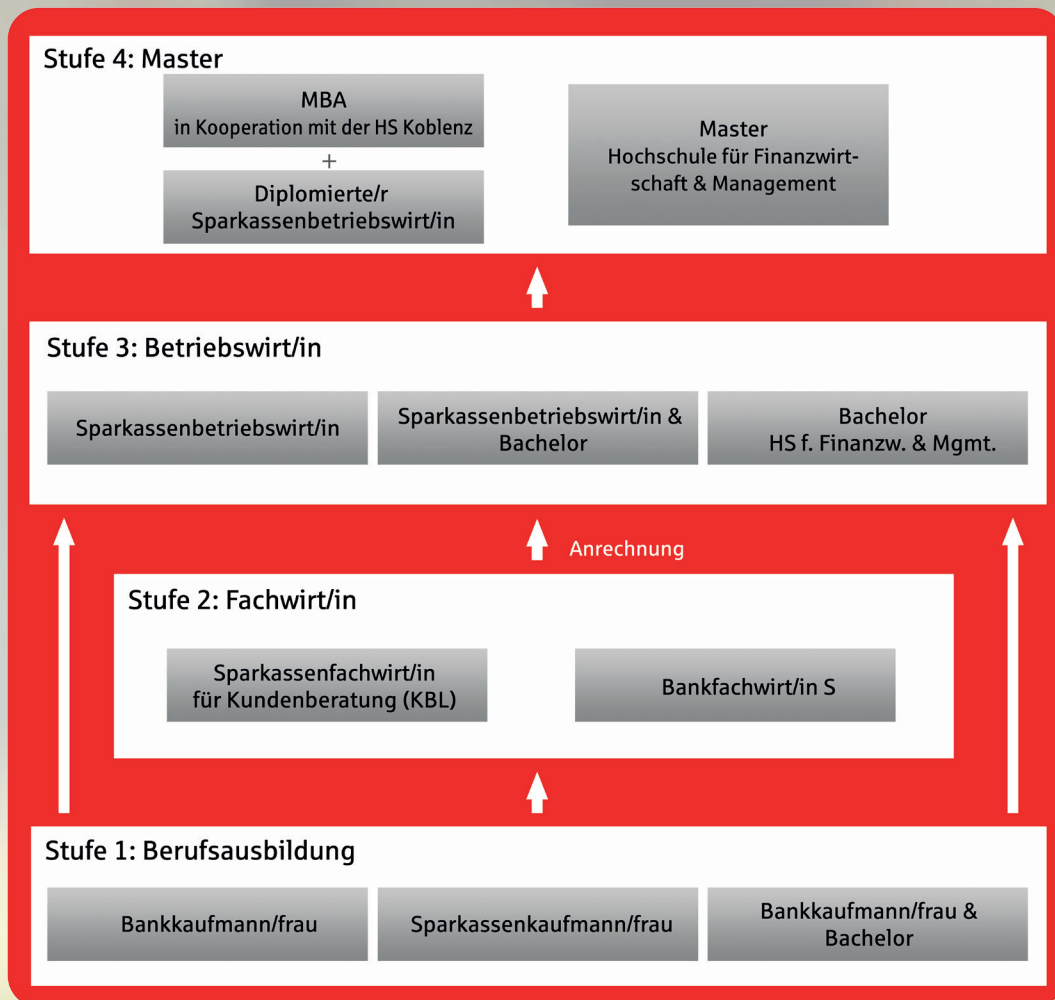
Stufe 4: Master

MBA
in Kooperation mit der HS Koblenz

+

Diplomierte/r
Sparkassenbetriebswirt/in

Master
Hochschule für Finanzwirtschaft & Management

Stufe 3: Betriebswirt/in

Sparkassenbetriebswirt/in

Sparkassenbetriebswirt/in & Bachelor

Bachelor
HS f. Finanzw. & Mgmt.

Anrechnung

Stufe 2: Fachwirt/in

Sparkassenfachwirt/in
für Kundenberatung (KBL)

Bankfachwirt/in S

Stufe 1: Berufsausbildung

Bankkaufmann/frau

Sparkassenkaufmann/frau

Bankkaufmann/frau & Bachelor